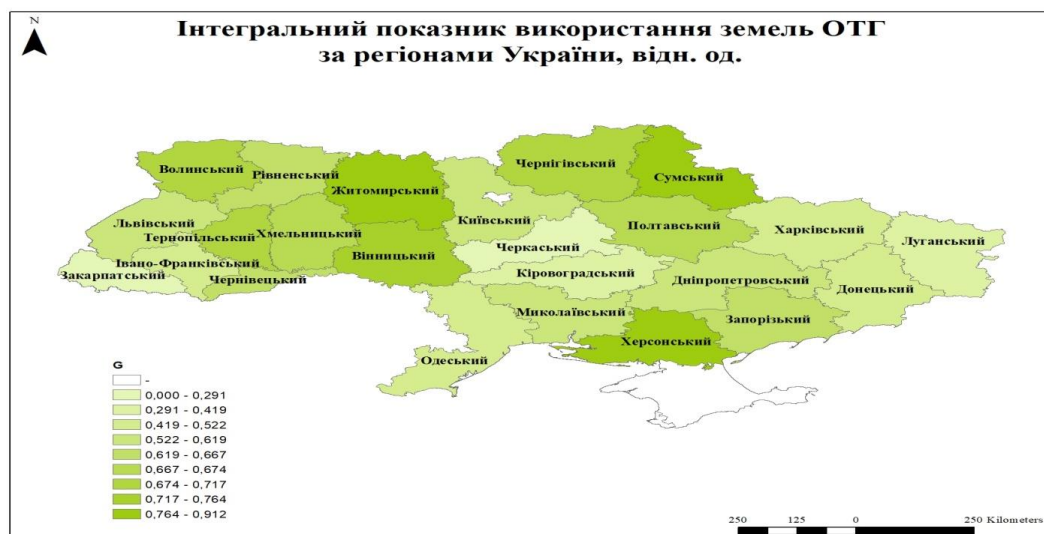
N

Інтегральний показник використання земель ОТГ за регіонами України, відн. од.

Волинський
Рівненський
Житомирський
Чернігівський
Сумський
Львівський
Тернопільський
Хмельницький
Київський
Полтавський
Харківський
Луганський
Черкаський
Івано-Франківський
Закарпатський
Чернівецький
Вінницький
Кіровоградський
Дніпропетровський
Донецький
Миколаївський
Запорізький
Херсонський
Одеський

G
-
0,000 - 0,291
0,291 - 0,419
0,419 - 0,522
0,522 - 0,619
0,619 - 0,667
0,667 - 0,674
0,674 - 0,717
0,717 - 0,764
0,764 - 0,912

250 125 0 250 Kilometers